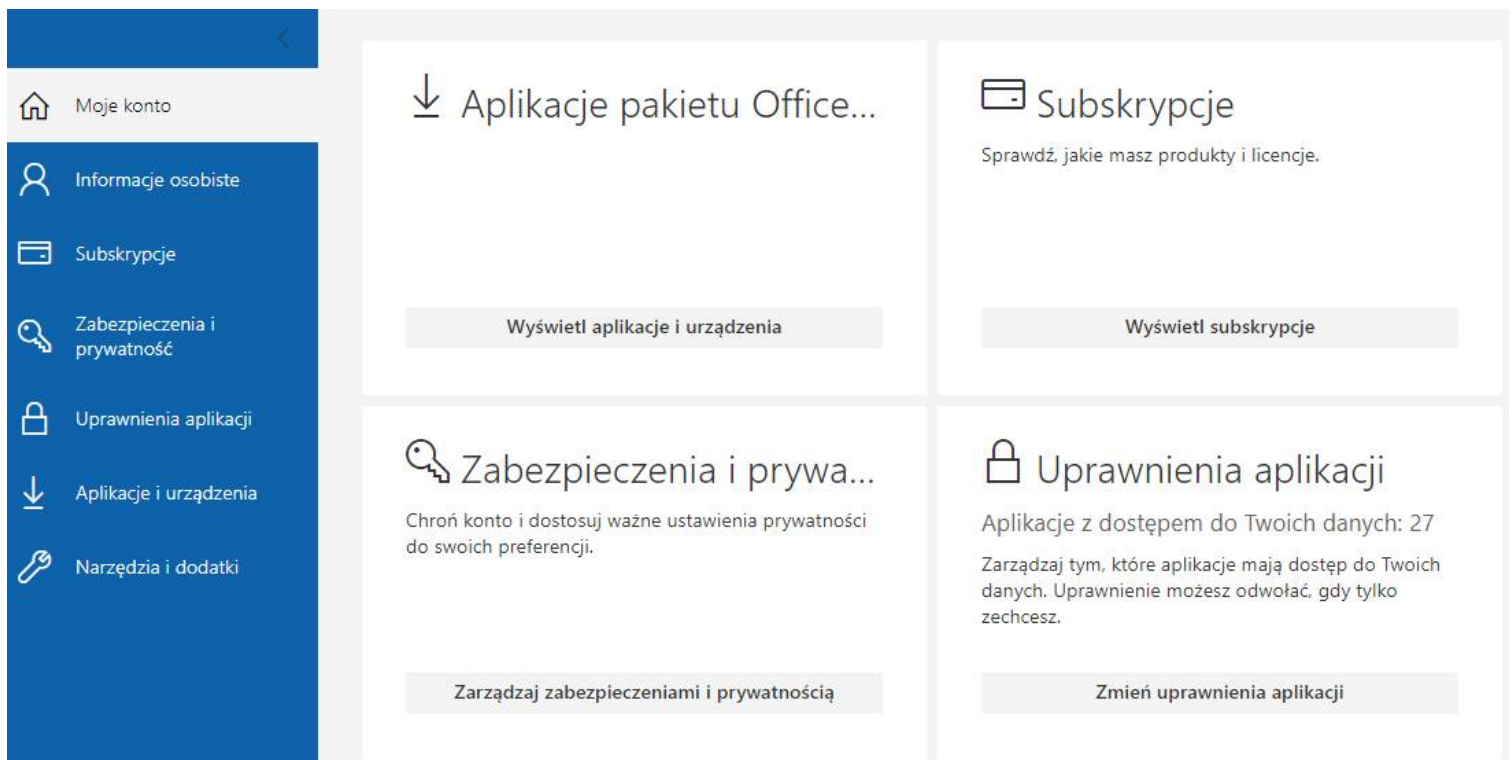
Moje konto

Informacje osobiste

Subskrypcje

Zabezpieczenia i prywatność

Uprawnienia aplikacji

Aplikacje i urządzenia

Narzędzia i dodatki

Aplikacje pakietu Office...

Wyświetl aplikacje i urządzenia

Subskrypcje

Sprawdź, jakie masz produkty i licencje.

Wyświetl subskrypcje

Zabezpieczenia i prywa...

Chroń konto i dostosuj ważne ustawienia prywatności do swoich preferencji.

Zarządzaj zabezpieczeniami i prywatnością

Uprawnienia aplikacji

Aplikacje z dostępem do Twoich danych: 27

Zarządzaj tym, które aplikacje mają dostęp do Twoich danych. Uprawnienie możesz odwołać, gdy tylko zechcesz.

Zmień uprawnienia aplikacji